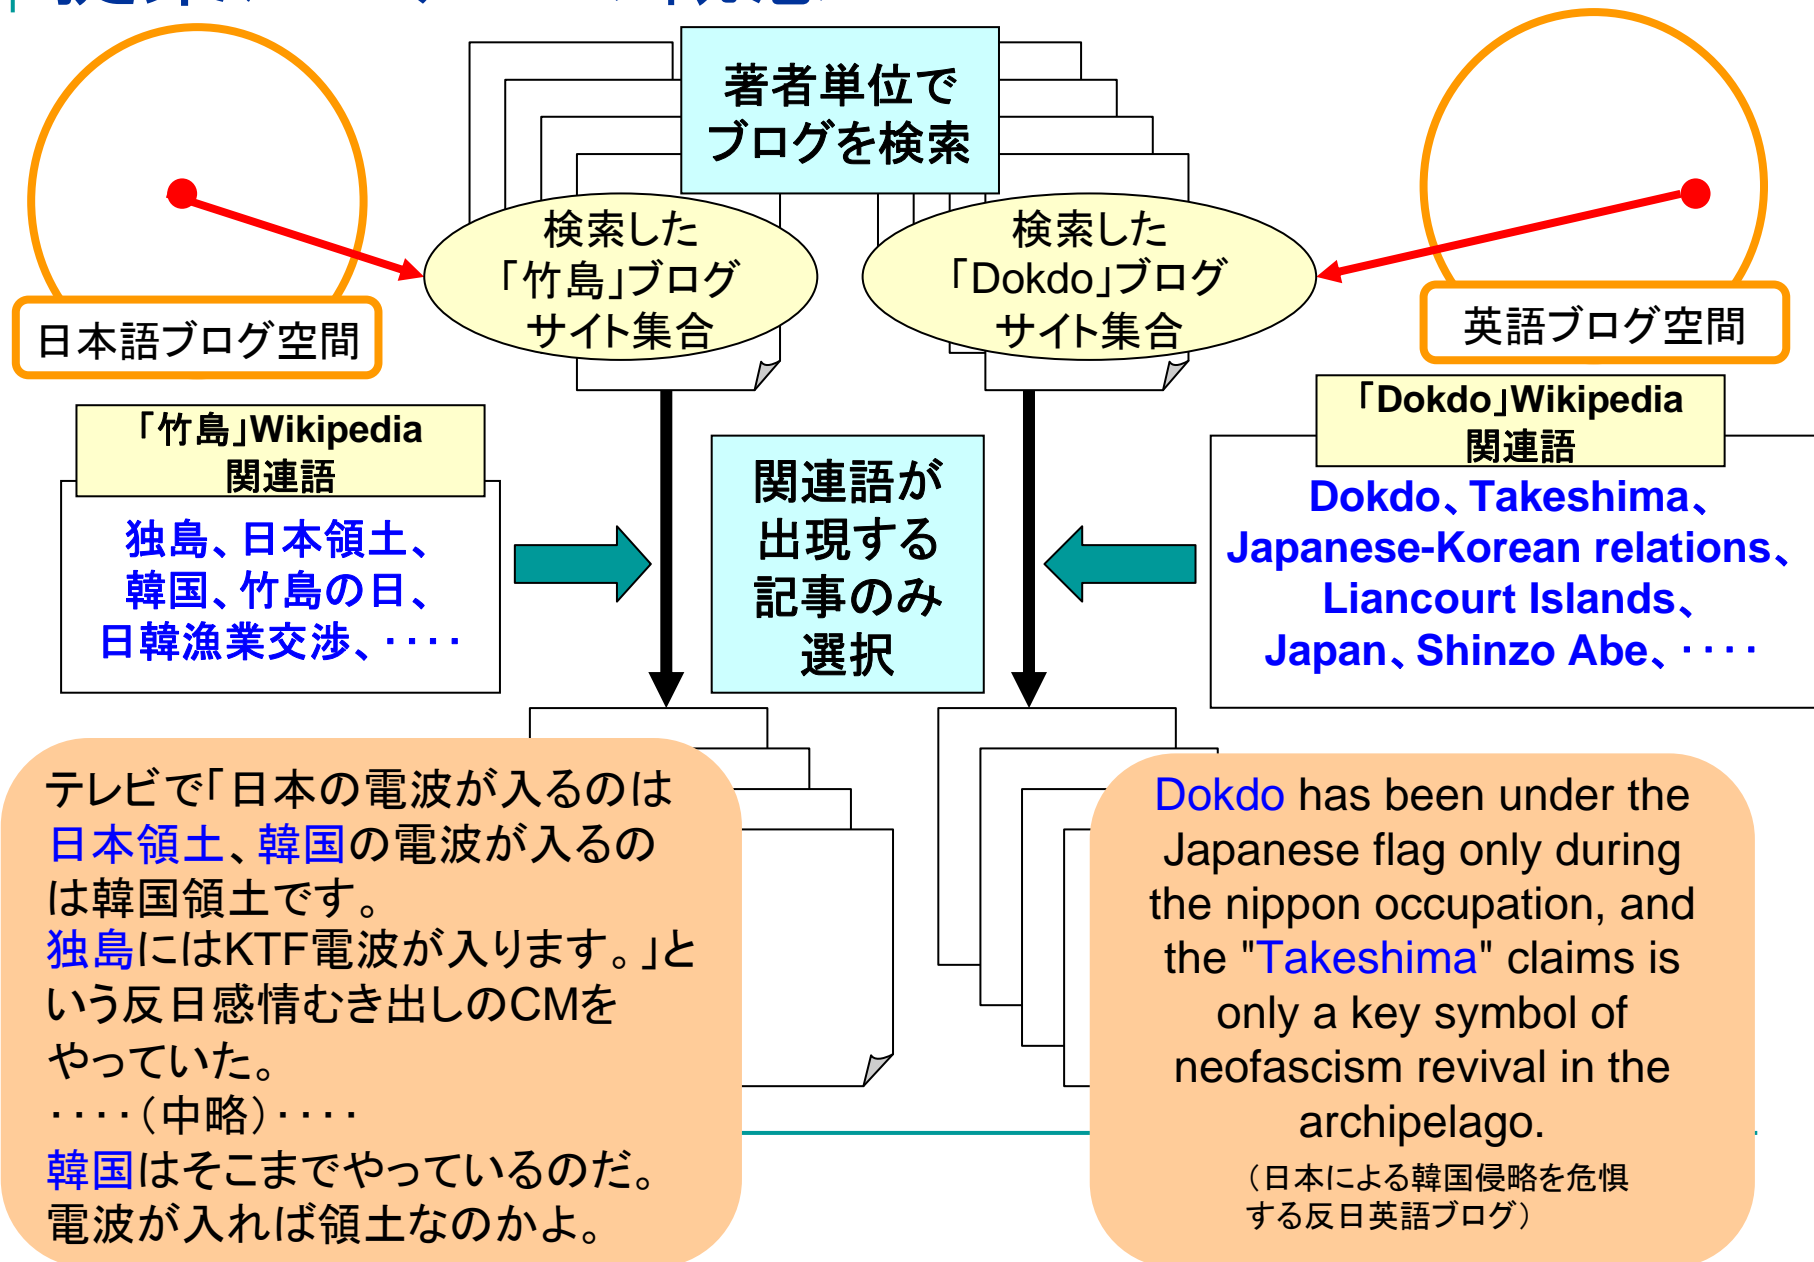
著者単位でブログを検索

検索した「竹島」ブログサイト集合

検索した「Dokdo」ブログサイト集合

日本語ブログ空間

英語ブログ空間

「竹島」Wikipedia 関連語

独島、日本領土、韓国、竹島の日、日韓漁業交渉、・・・・

関連語が出現する記事のみ選択

「Dokdo」Wikipedia 関連語

Dokdo、Takeshima、Japanese-Korean relations、Liancourt Islands、Japan、Shinzo Abe、・・・・

テレビで「日本の電波が入るのは日本領土、韓国の電波が入るのは韓国領土です。独島にはKTF電波が入ります。」という反日感情むき出しのCMをやっていた。
・・・・(中略)・・・・
韓国はそこまでやっているのだ。電波が入れば領土なのかよ。

Dokdo has been under the Japanese flag only during the nippon occupation, and the "Takeshima" claims is only a key symbol of neofascism revival in the archipelago.
(日本による韓国侵略を危惧する反日英語ブログ)